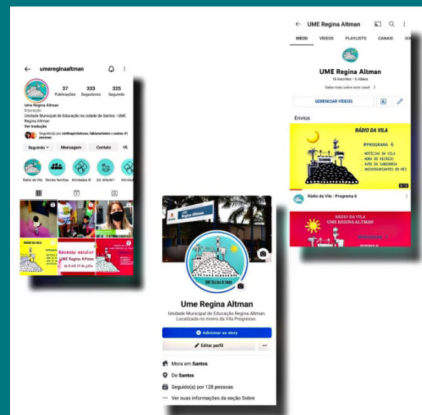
← umereginaaltman

37 Publicações
333 Seguidores
325 Seguindo

Ume Regina Altman
Educação
Unidade Municipal de Educação na cidade de Santos - UME Regina Altman
Ver tradução

Seguindo
Mensagem
Contato

Rádio da Vila

Rádio da Vila

← UME Regina Altman

INÍCIO
VÍDEOS
PLAYLISTS
CANAIS

UME Regina Altman

GERENCIAR VÍDEOS

Envios

RÁDIO DA VILA
PROGRAMA 6
NOTÍCIAS DA VILA
HORA DO RECREIO
DICAS DA CADERNINHA
ANIVERSARIANTES DO MÊS

Rádio da Vila - Programa 6

RÁDIO DA VILA
UME REGINA ALTMAN

Ume Regina Altman
Unidade Municipal de Educação Regina Altman. Localizada no morro da Vila Progresso.

Adicionar ao story
Editar perfil

Mora em Santos
De Santos
Seguido(a) por 128 pessoas
Ver suas informações da seção Sobre